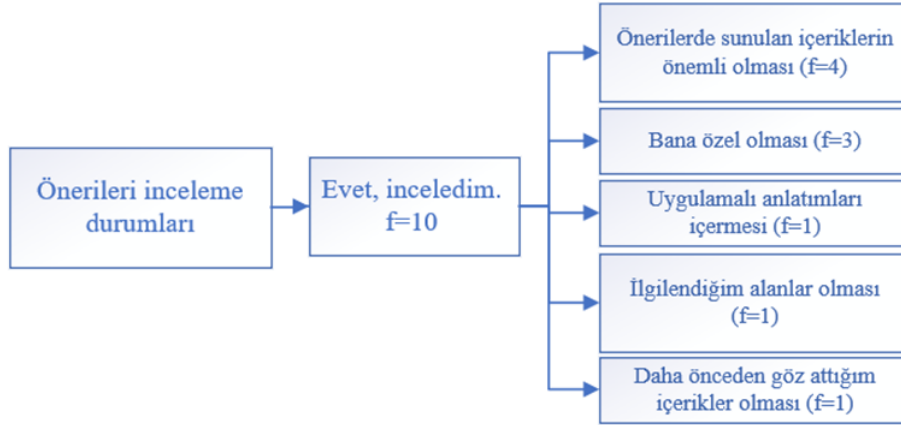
Önerileri inceleme durumları

Evet, inceledim. f=10

Önerilerde sunulan içeriklerin önemli olması (f=4)

Bana özel olması (f=3)

Uygulamalı anlatımları içermesi (f=1)

İlgilendiğim alanlar olması (f=1)

Daha önceden göz attığım içerikler olması (f=1)